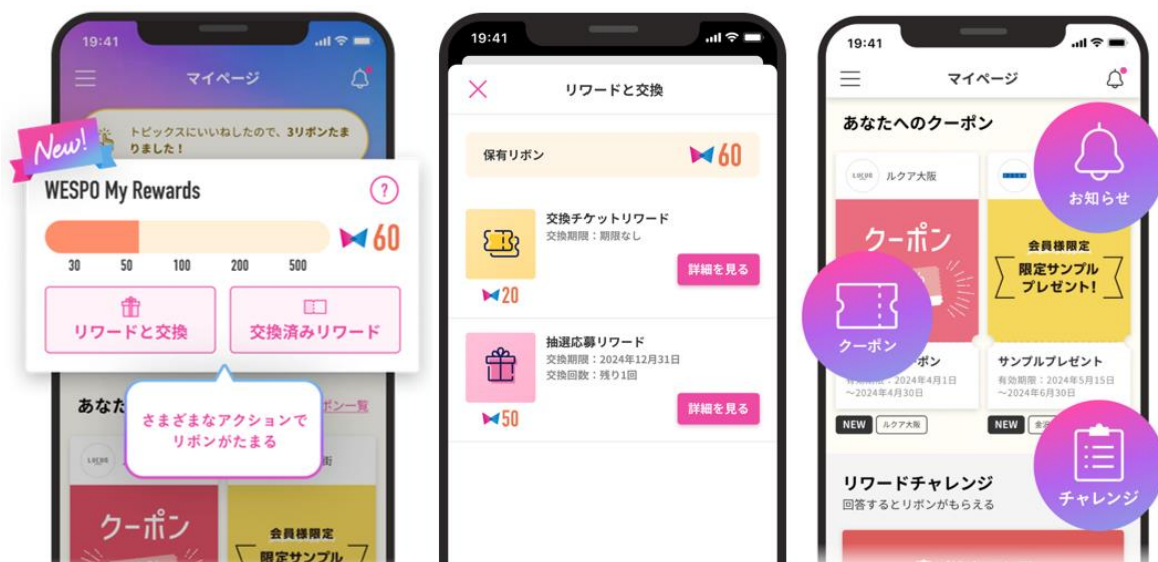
19:41

マイページ

トピックスにいいねしたので、3リボンたまりました！

New!

WESPO My Rewards

?

60

30 50 100 200 500

リワードと交換

交換済みリワード

あなた

ポン一覧

さまざまなアクションでリボンがたまる

LUCUA

クーポン

会員様限定

限定サンプル

19:41

リワードと交換

保有リボン 60

交換チケットリワード
交換期限：期限なし

詳細を見る

20

抽選応募リワード
交換期限：2024年12月31日
交換回数：残り1回

詳細を見る

50

19:41

マイページ

あなたへのクーポン

LUCUA

ルクア大阪

クーポン

会員様限定

限定サンプルプレゼント！

お知らせ

クーポン

ポン

有効期限：2024年4月1日～2024年4月30日

NEW ルクア大阪

サンプルプレゼント

有効期限：2024年5月15日～2024年6月30日

NEW

リワードチャレンジ

回答するとリボンがもらえる

チャレンジ